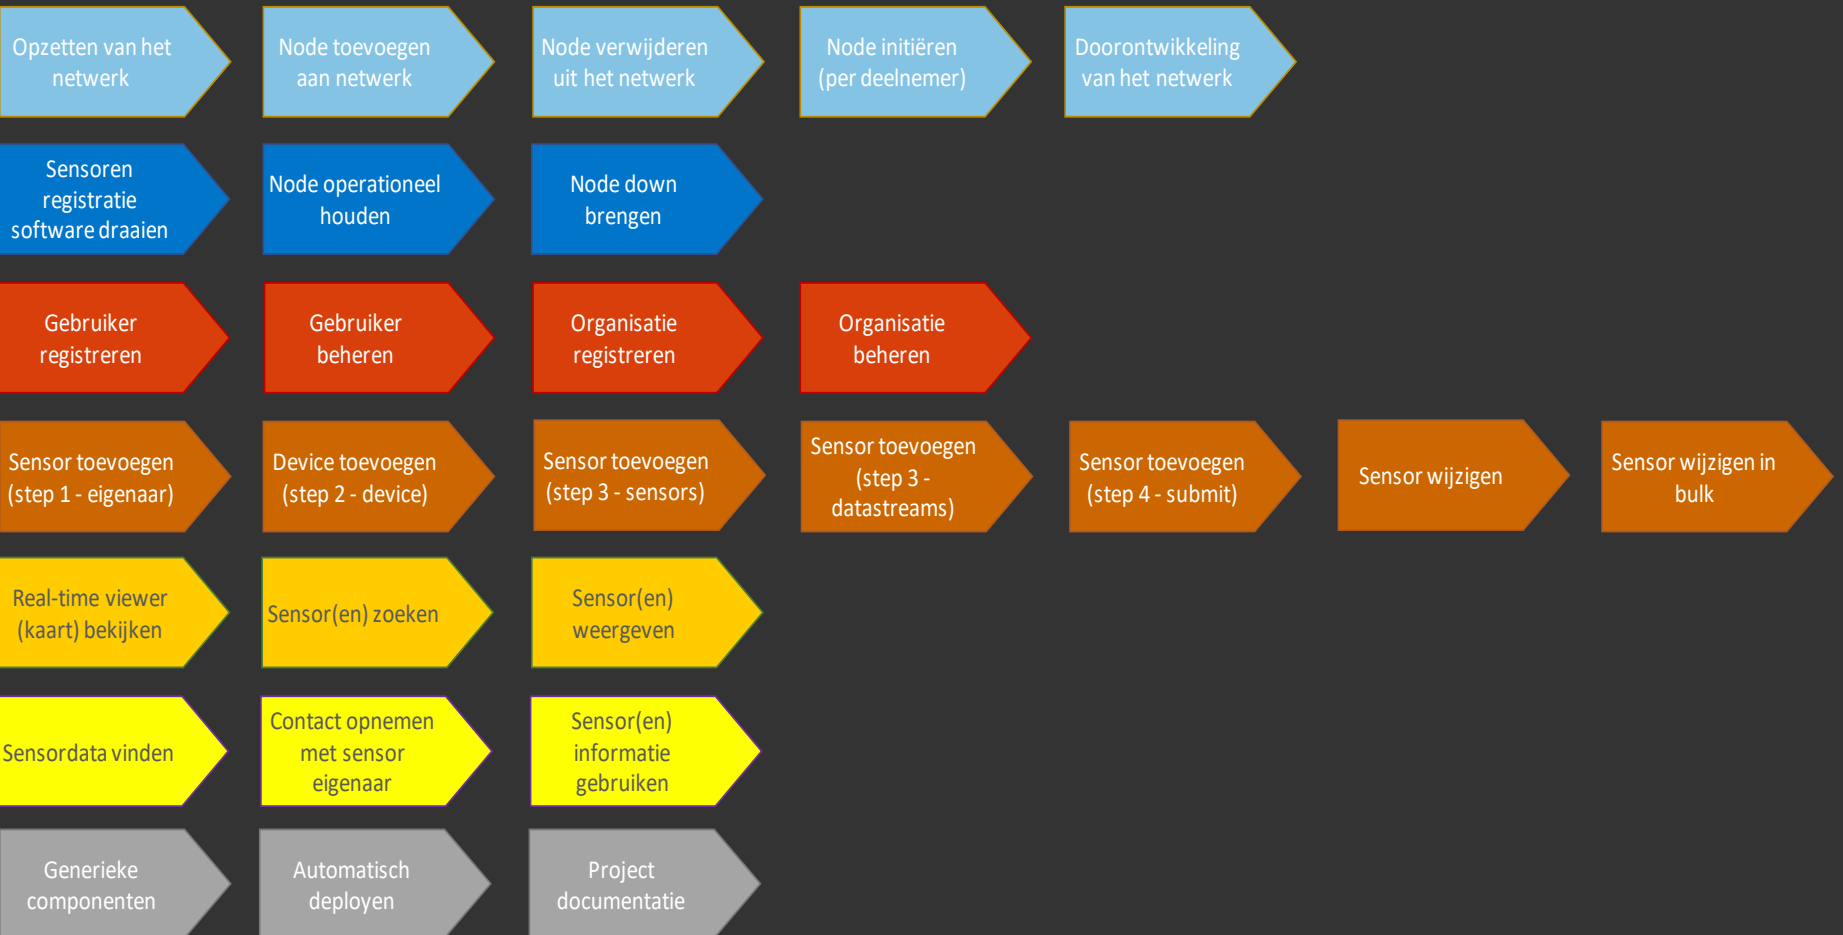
Opzetten van het netwerk

Node toevoegen aan netwerk

Node verwijderen uit het netwerk

Node initiëren (per deelnemer)

Doorontwikkeling van het netwerk

Sensoren registratie software draaien

Node operationeel houden

Node down brengen

Gebruiker registreren

Gebruiker beheren

Organisatie registreren

Organisatie beheren

Sensor toevoegen (step 1 - eigenaar)

Device toevoegen (step 2 - device)

Sensor toevoegen (step 3 - sensors)

Sensor toevoegen (step 3 - datastreams)

Sensor toevoegen (step 4 - submit)

Sensor wijzigen

Sensor wijzigen in bulk

Real-time viewer (kaart) bekijken

Sensor(en) zoeken

Sensor(en) weergeven

Sensordata vinden

Contact opnemen met sensor eigenaar

Sensor(en) informatie gebruiken

Generieke componenten

Automatisch deployen

Project documentatie